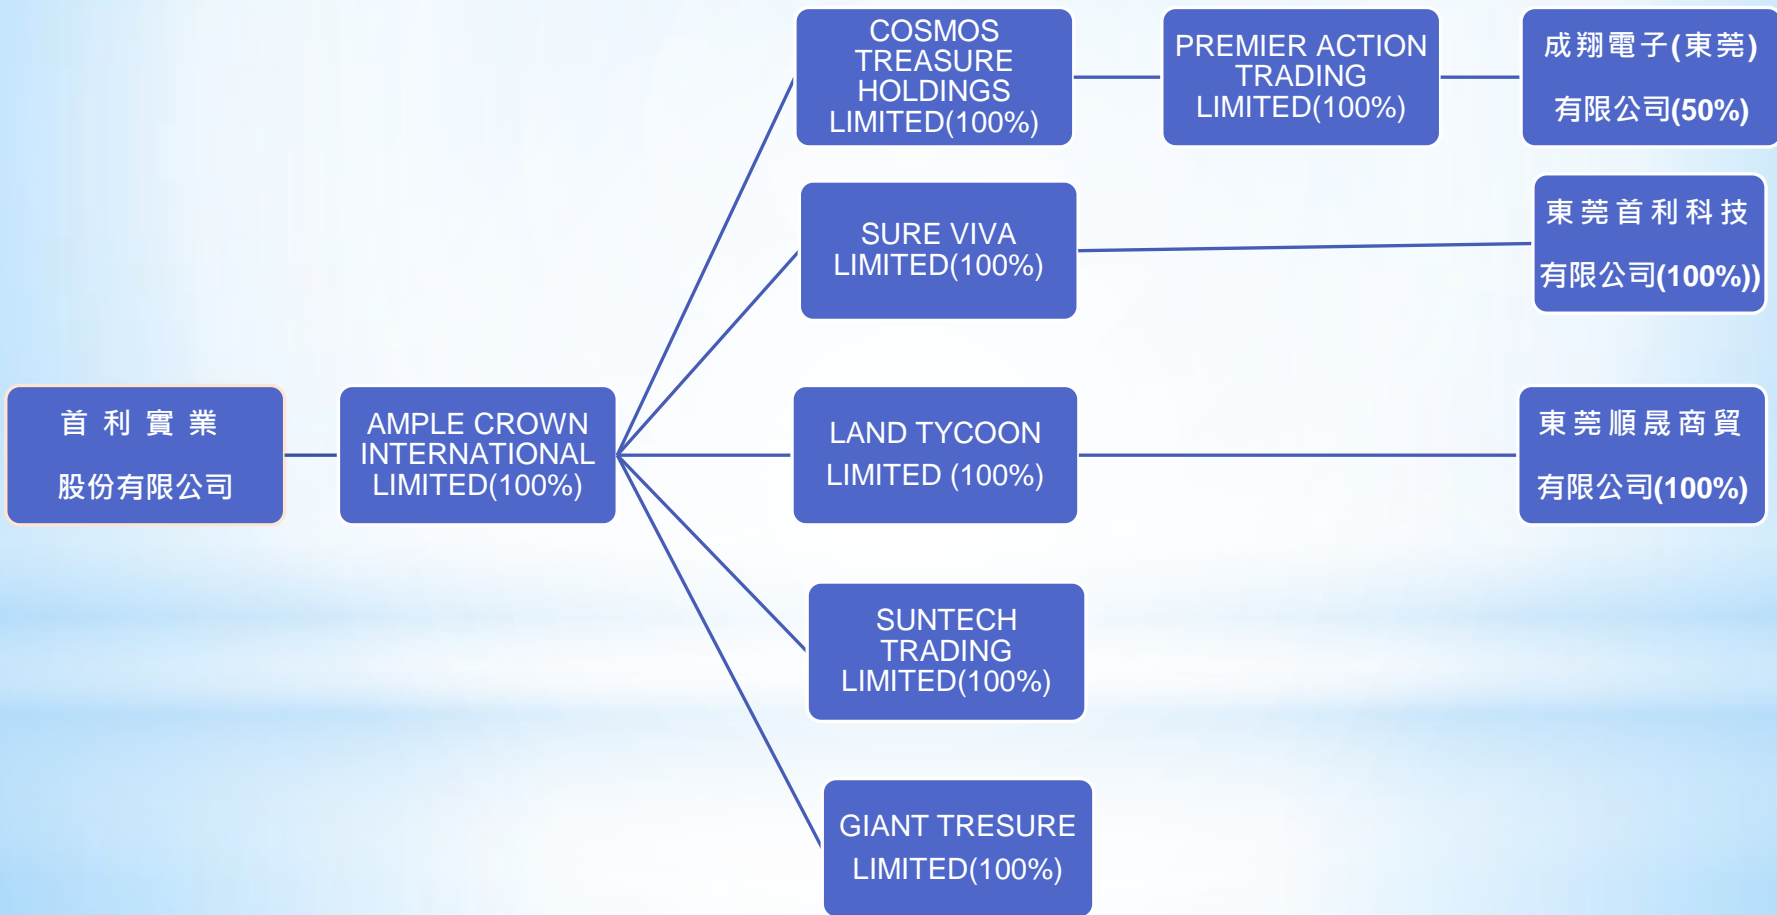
首利實業
股份有限公司

AMPLE CROWN INTERNATIONAL LIMITED(100%)

COSMOS TREASURE HOLDINGS LIMITED(100%)

PREMIER ACTION TRADING LIMITED(100%)

成翔電子(東莞)
有限公司(50%)

SURE VIVA LIMITED(100%)

東莞首利科技
有限公司(100%))

LAND TYCOON LIMITED (100%)

東莞順晟商貿
有限公司(100%)

SUNTECH TRADING LIMITED(100%)

GIANT TRESURE LIMITED(100%)